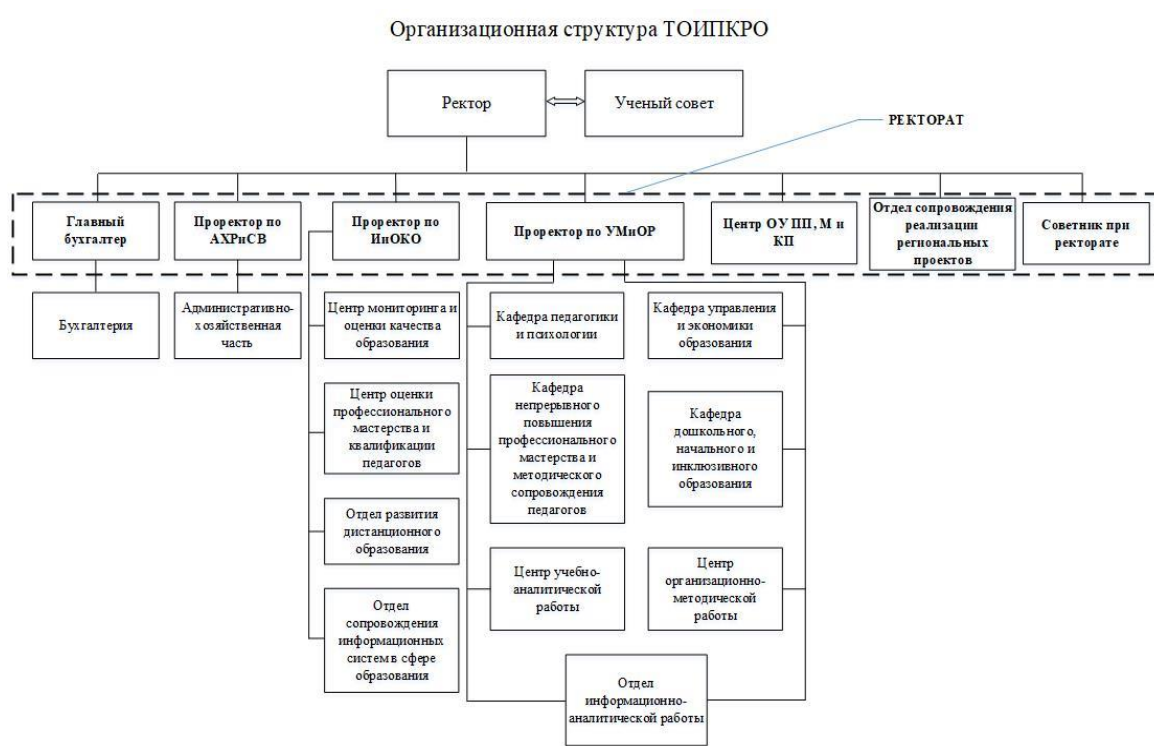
Организационная структура ТОИПКРО

Ректор

Ученый совет

РЕКТОРАТ

Главный бухгалтер

Проректор по АХРиСВ

Проректор по ИнОКО

Проректор по УМиОР

Центр ОУ ПП, М и КП

Отдел сопровождения реализации региональных проектов

Советник при ректорате

Бухгалтерия

Административно-хозяйственная часть

Центр мониторинга и оценки качества образования

Центр оценки профессионального мастерства и квалификации педагогов

Отдел развития дистанционного образования

Отдел сопровождения информационных систем в сфере образования

Кафедра педагогики и психологии

Кафедра непрерывного повышения профессионального мастерства и методического сопровождения педагогов

Центр учебно-аналитической работы

Кафедра управления и экономики образования

Кафедра дошкольного, начального и инклюзивного образования

Центр организационно-методической работы

Отдел информационно-аналитической работы